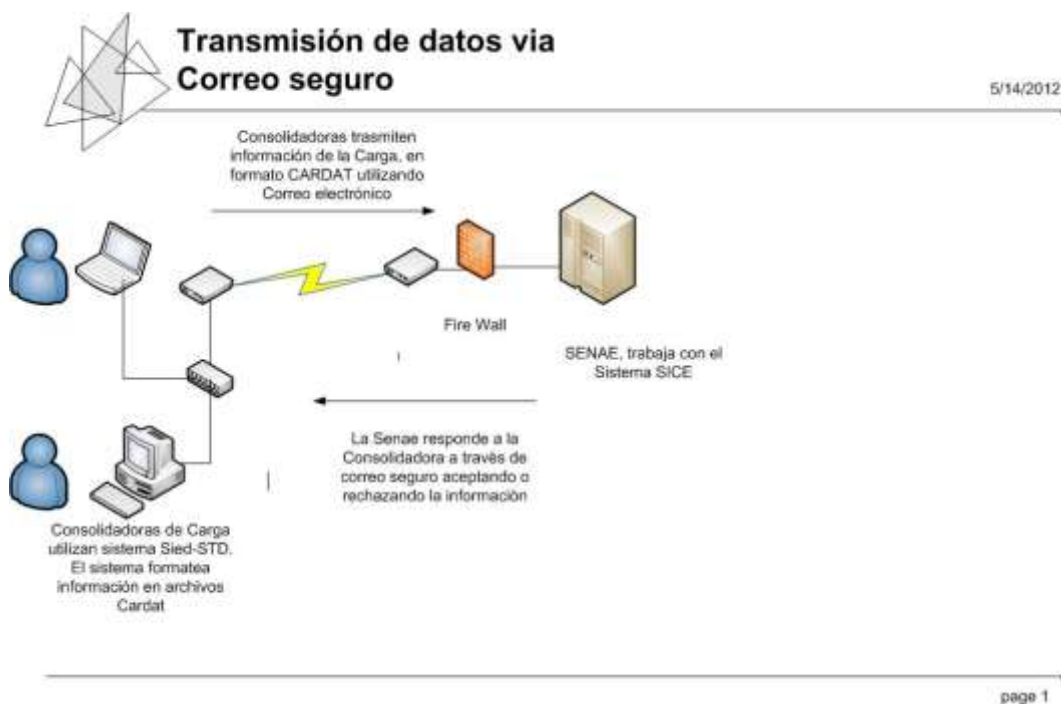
Transmisión de datos via Correo seguro

5/14/2012

Consolidadoras trasmiten información de la Carga, en formato CARDAT utilizando Correo electrónico

Fire Wall

SENAE, trabaja con el Sistema SICE

La Senae responde a la Consolidadora a través de correo seguro aceptando o rechazando la información

Consolidadoras de Carga utilizan sistema Sied-STD. El sistema formatea información en archivos Cardat

page 1